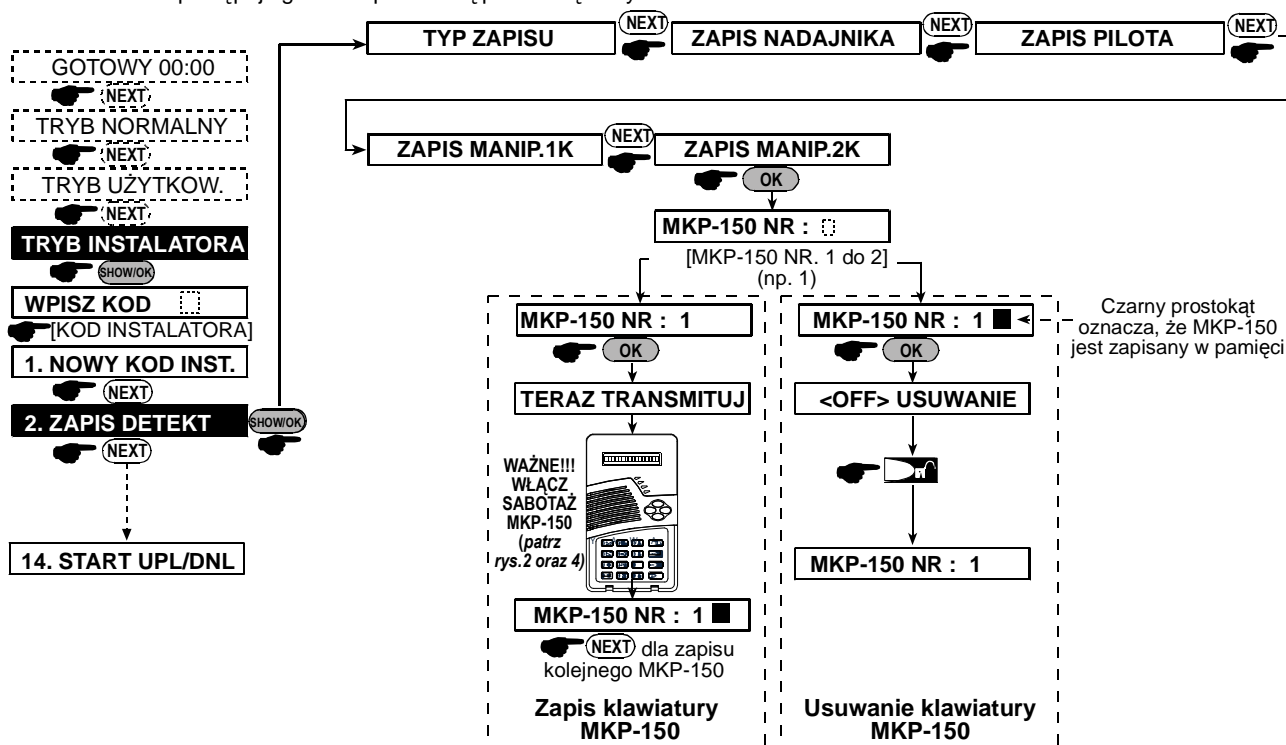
GOTOWY 00:00

NEXT

TRYB NORMALNY

NEXT

TRYB UŻYTKOW.

NEXT

TRYB INSTALATORA

SHOW/OK

WPISZ KOD

[KOD INSTALATORA]

1. NOWY KOD INST.

NEXT

2. ZAPIS DETEKT

NEXT

14. START UPL/DNL

SHOW/OK

TYP ZAPISU

NEXT

ZAPIS NADAJNIKA

NEXT

ZAPIS PILOTA

NEXT

ZAPIS MANIP.1K

NEXT

ZAPIS MANIP.2K

OK

MKP-150 NR :

[MKP-150 NR. 1 do 2] (np. 1)

MKP-150 NR : 1

OK

TERAZ TRANSMITUJ

WAŻNE!!! WŁĄCZ SABOTAŻ MKP-150 (patrz rys.2 oraz 4)

MKP-150 NR : 1 ■

NEXT dla zapisu kolejnego MKP-150

Zapis klawiatury MKP-150

MKP-150 NR : 1 ■

OK

<OFF> USUWANIE

MKP-150 NR : 1

Usuwanie klawiatury MKP-150

Czarny prostokąt oznacza, że MKP-150 jest zapisany w pamięci